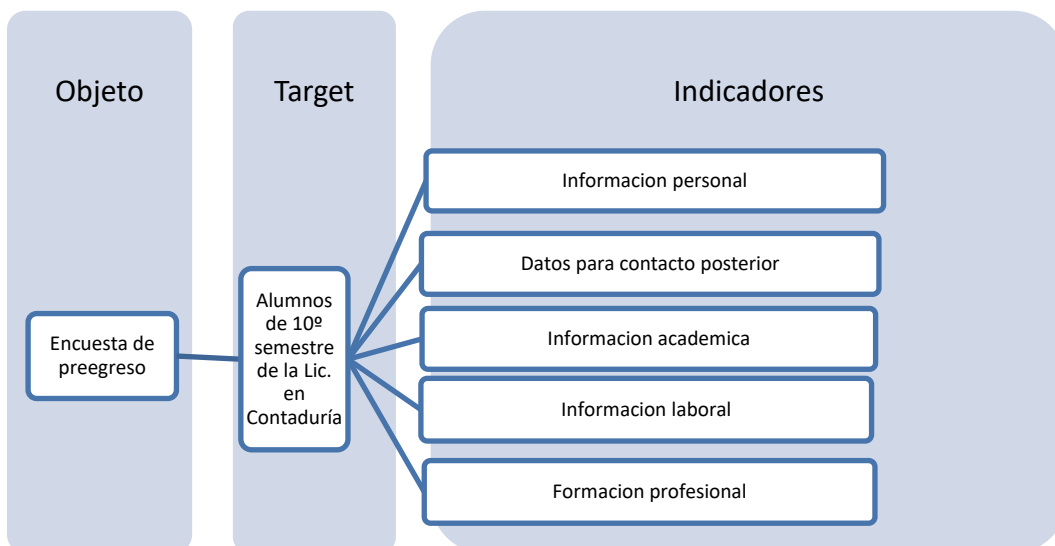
Objeto

Encuesta de preegreso

Target

Alumnos de 10º semestre de la Lic. en Contaduría

Indicadores

Informacion personal

Datos para contacto posterior

Informacion academica

Informacion laboral

Formacion profesional